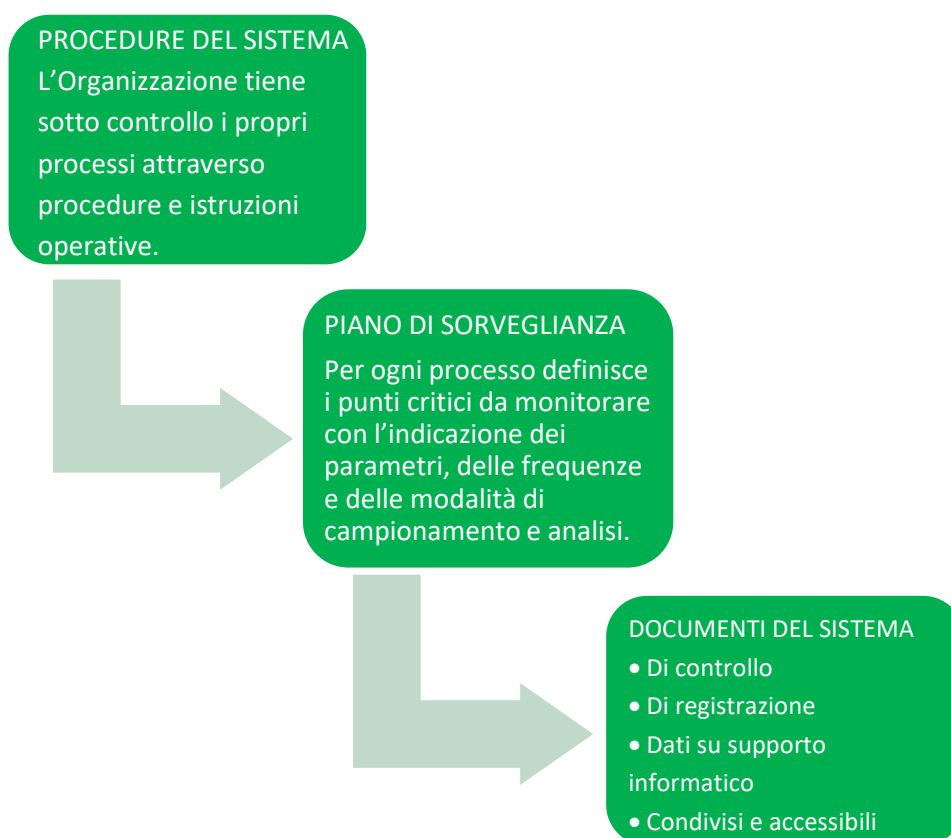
PROCEDURE DEL SISTEMA
L'Organizzazione tiene sotto controllo i propri processi attraverso procedure e istruzioni operative.

PIANO DI SORVEGLIANZA
Per ogni processo definisce i punti critici da monitorare con l'indicazione dei parametri, delle frequenze e delle modalità di campionamento e analisi.

DOCUMENTI DEL SISTEMA
• Di controllo
• Di registrazione
• Dati su supporto informatico
• Condivisi e accessibili